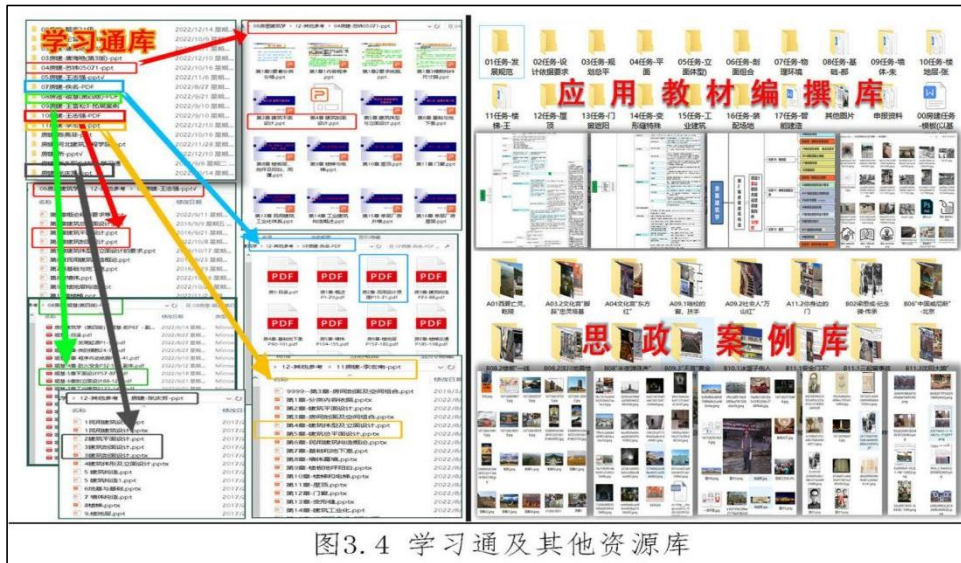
学习通库

应用教材编撰库

思政案例库

01任务-发展规范

02任务-设计依据要求

03任务-规划总平

04任务-平面

05任务-立面体型

06任务-剖面组合

07任务-物理环境

08任务-基础-都

09任务-墙体-朱

10任务-楼地层-张

11任务-楼梯-王

12任务-屋顶

13任务-门窗遮阳

14任务-变形缝特殊

15任务-工业建筑

16任务-装配构造

17任务-智能建造

其他图片

申报资料

00房建任务-模板(以最

2022/12/14

2022/10/16

2022/9/10

第1章-绪论.pptx

第2章-建筑平面设计.pptx

第3章-建筑剖面设计.pptx

第4章-建筑体型及立面设计.pptx

第5章-民用建筑构造概论.pptx

第6章-基础和地下室.pptx

第7章-墙体.pptx

第8章-楼地层.pptx

第9章-楼梯.pptx

第10章-屋顶.pptx

第11章-门窗.pptx

第12章-变形缝.pptx

第13章-工业建筑.pptx

图3.4 学习通及其他资源库